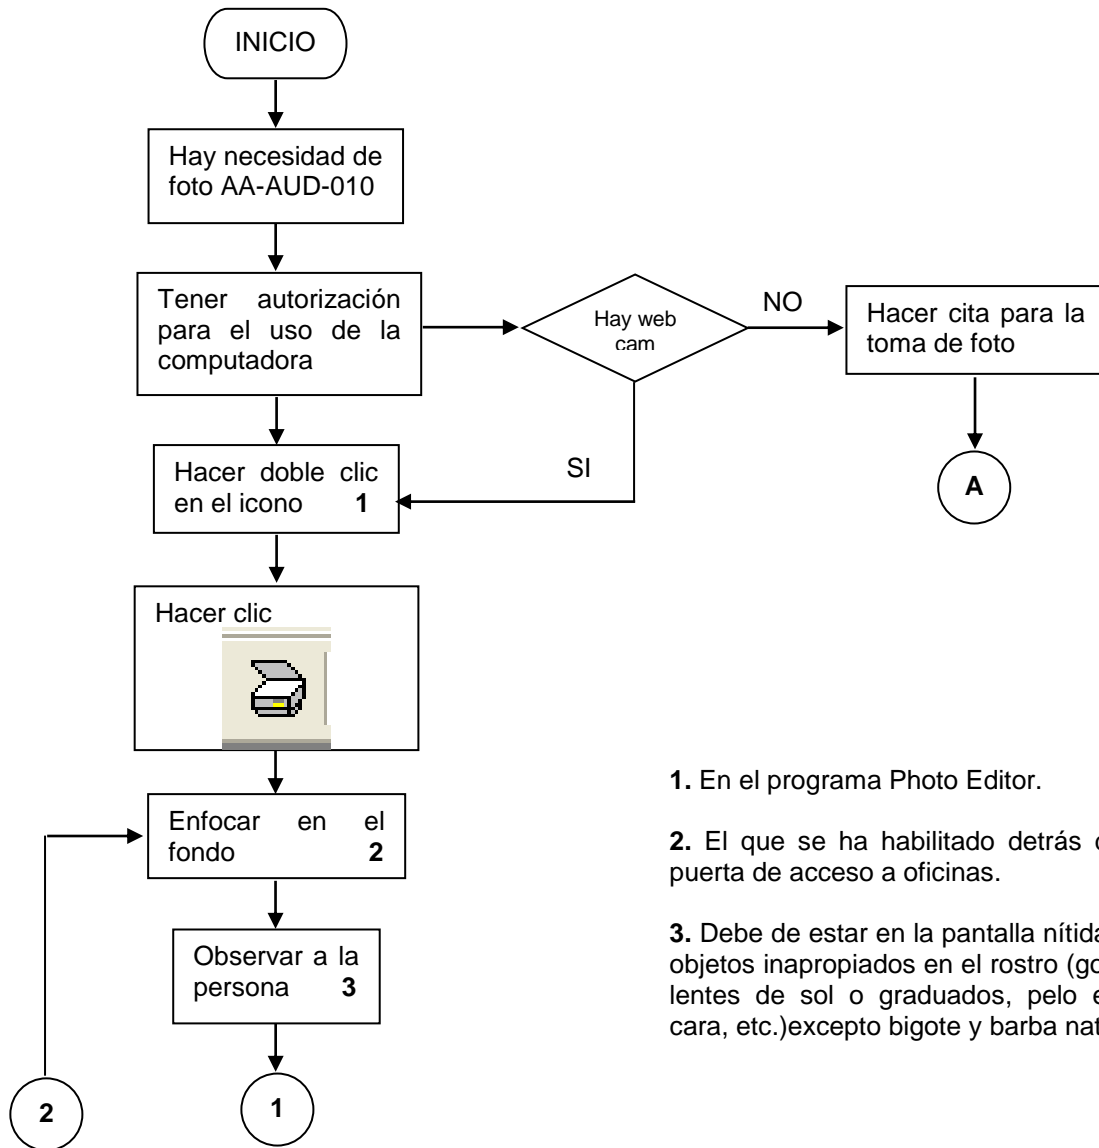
INICIO

Hay necesidad de foto AA-AUD-010

Tener autorización para el uso de la computadora

Hay web cam

NO

Hacer cita para la toma de foto

A

SI

Hacer doble clic en el icono 1

Hacer clic

Enfocar en el fondo 2

Observar a la persona 3

2

1

**1.** En el programa Photo Editor.

**2.** El que se ha habilitado detrás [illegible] puerta de acceso a oficinas.

**3.** Debe de estar en la pantalla nítida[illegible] objetos inapropiados en el rostro (go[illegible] lentes de sol o graduados, pelo e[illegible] cara, etc.)excepto bigote y barba nat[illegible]